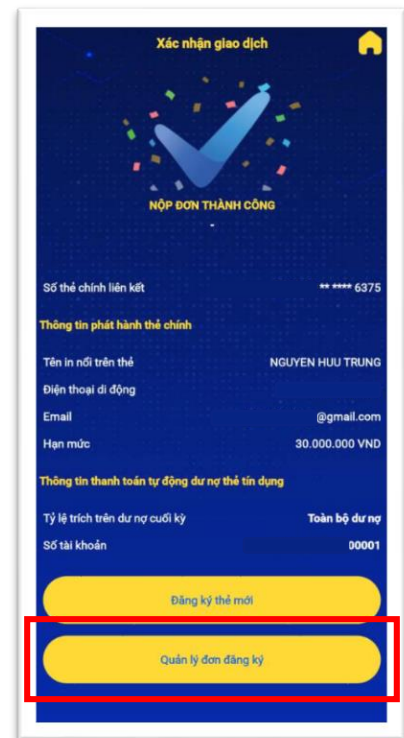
Xác nhận giao dịch

NỘP ĐƠN THÀNH CÔNG

Số thẻ chính liên kết ** **** 6375

Thông tin phát hành thẻ chính

Tên in nổi trên thẻ NGUYEN HUU TRUNG

Điện thoại di động

Email @gmail.com

Hạn mức 30.000.000 VND

Thông tin thanh toán tự động dư nợ thẻ tín dụng

Tỷ lệ trích trên dư nợ cuối kỳ Toàn bộ dư nợ

Số tài khoản 00001

Đăng ký thẻ mới

Quản lý đơn đăng ký